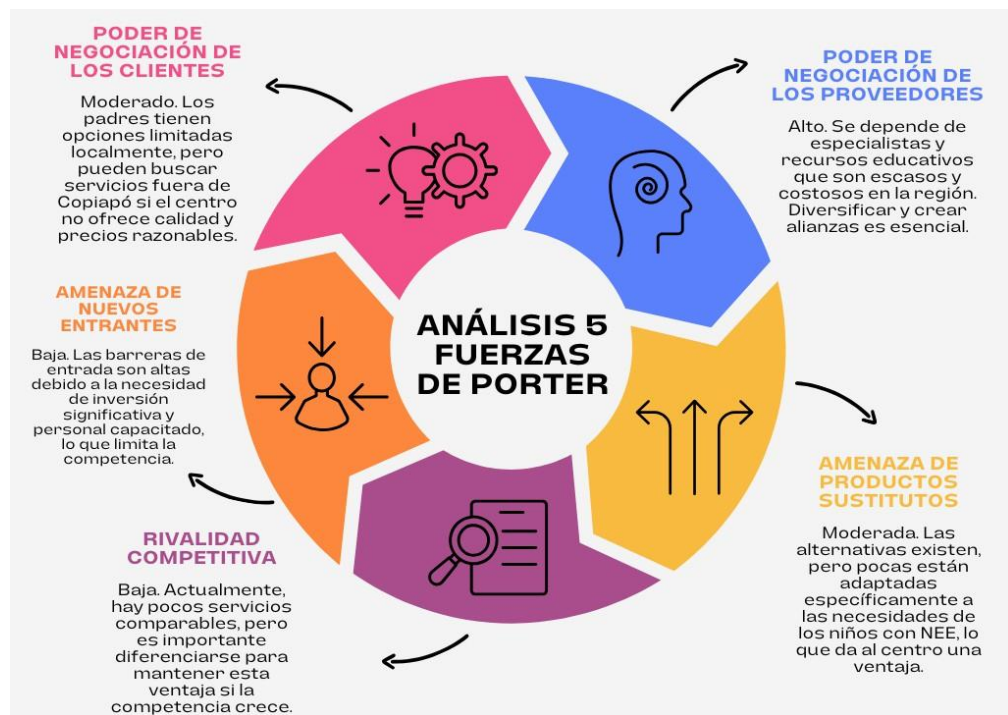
PODER DE NEGOCIACIÓN DE LOS CLIENTES

Moderado. Los padres tienen opciones limitadas localmente, pero pueden buscar servicios fuera de Copiapó si el centro no ofrece calidad y precios razonables.

PODER DE NEGOCIACIÓN DE LOS PROVEEDORES

Alto. Se depende de especialistas y recursos educativos que son escasos y costosos en la región. Diversificar y crear alianzas es esencial.

AMENAZA DE NUEVOS ENTRANTES

Baja. Las barreras de entrada son altas debido a la necesidad de inversión significativa y personal capacitado, lo que limita la competencia.

ANÁLISIS 5 FUERZAS DE PORTER

AMENAZA DE PRODUCTOS SUSTITUTOS

Moderada. Las alternativas existen, pero pocas están adaptadas específicamente a las necesidades de los niños con NEE, lo que da al centro una ventaja.

RIVALIDAD COMPETITIVA

Baja. Actualmente, hay pocos servicios comparables, pero es importante diferenciarse para mantener esta ventaja si la competencia crece.